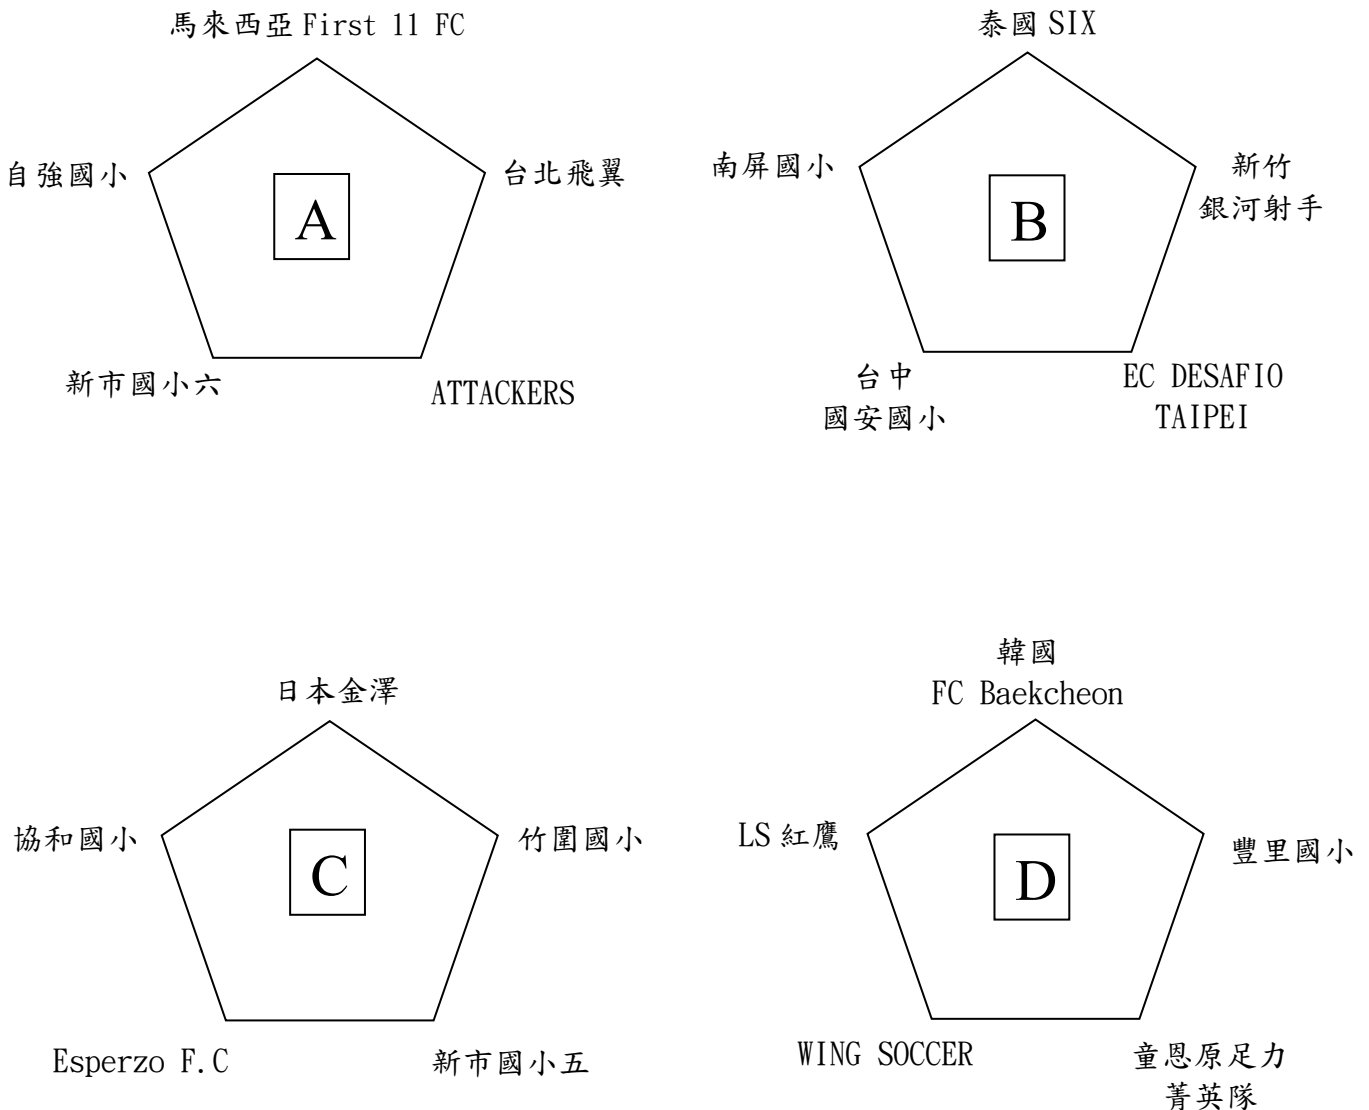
馬來西亞 First 11 FC

自強國小

A

台北飛翼

新市國小六

ATTACKERS

泰國 SIX

南屏國小

B

新竹
銀河射手

台中
國安國小

EC DESAFIO
TAIPEI

日本金澤

協和國小

C

竹圍國小

Esperzo F.C

新市國小五

韓國
FC Baekcheon

LS 紅鷹

D

豐里國小

WING SOCCER

童恩原足力
菁英隊